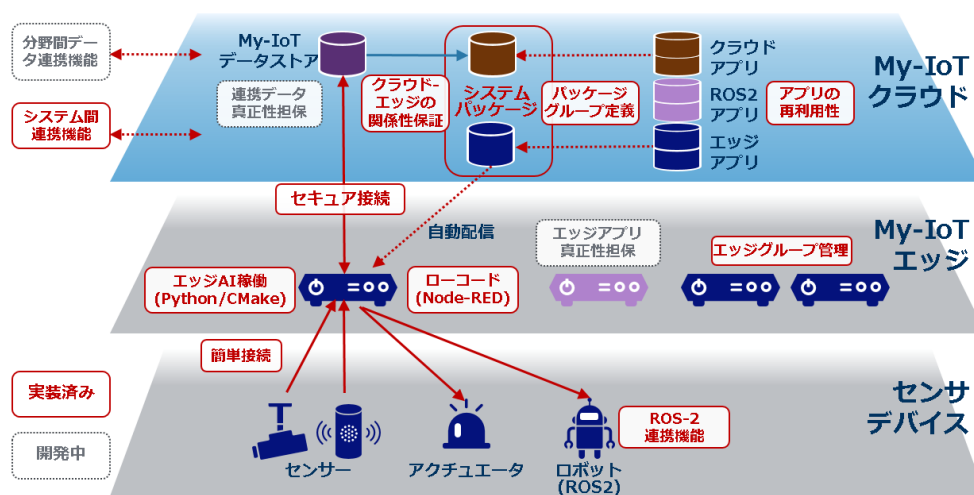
分野間データ連携機能

システム間連携機能

My-IoT データストア

連携データ真正性担保

クラウド-エッジの関係性保証

システムパッケージ

パッケージグループ定義

クラウドアプリ

ROS2アプリ

エッジアプリ

アプリの再利用性

My-IoT クラウド

セキュア接続

自動配信

エッジアプリ真正性担保

エッジグループ管理

My-IoT エッジ

エッジAI稼働 (Python/CMake)

ローコード (Node-RED)

簡単接続

実装済み

開発中

センサデバイス

センサー

アクチュエータ

ロボット (ROS2)

ROS-2 連携機能